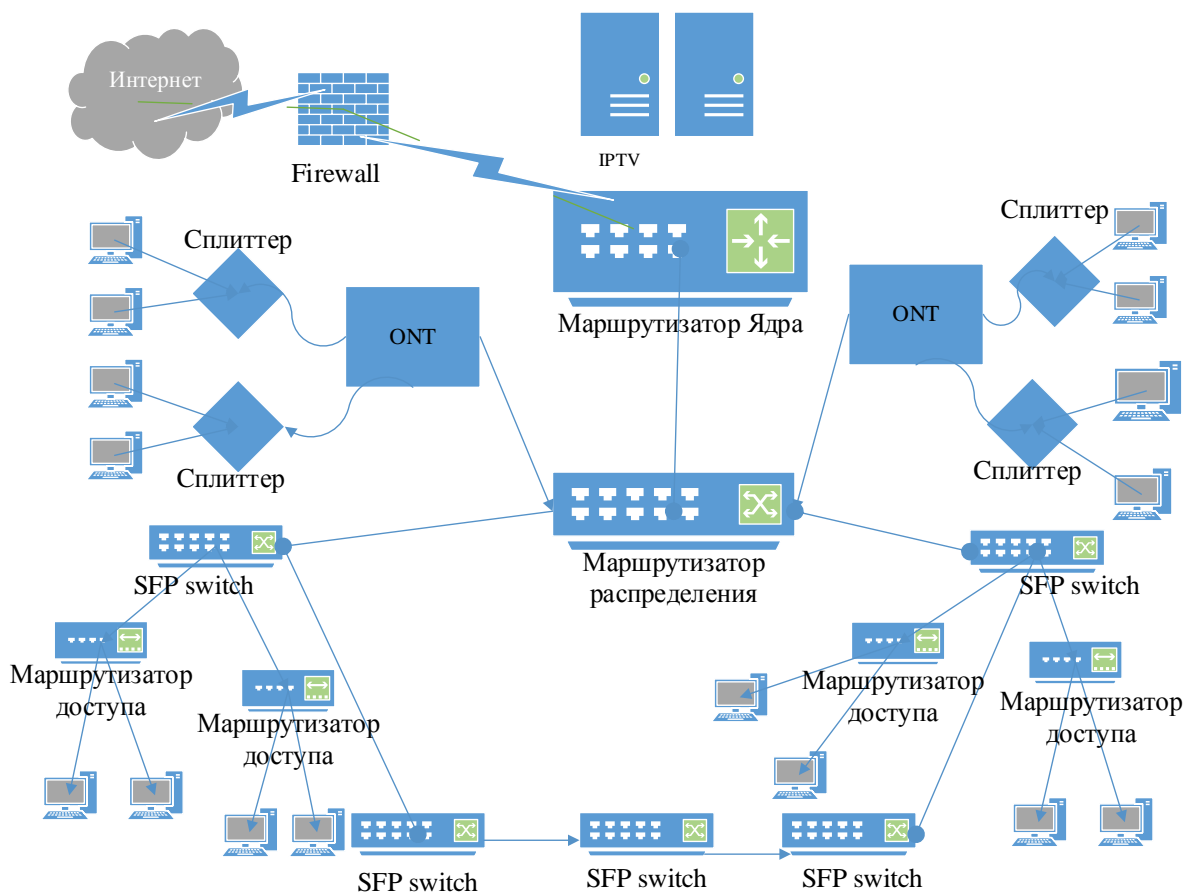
Интернет

Firewall

IPTV

Маршрутизатор Ядра

Сплиттер

ONT

Сплиттер

Сплиттер

ONT

Сплиттер

Маршрутизатор распределения

SFP switch

SFP switch

Маршрутизатор доступа

Маршрутизатор доступа

Маршрутизатор доступа

Маршрутизатор доступа

SFP switch

SFP switch

SFP switch